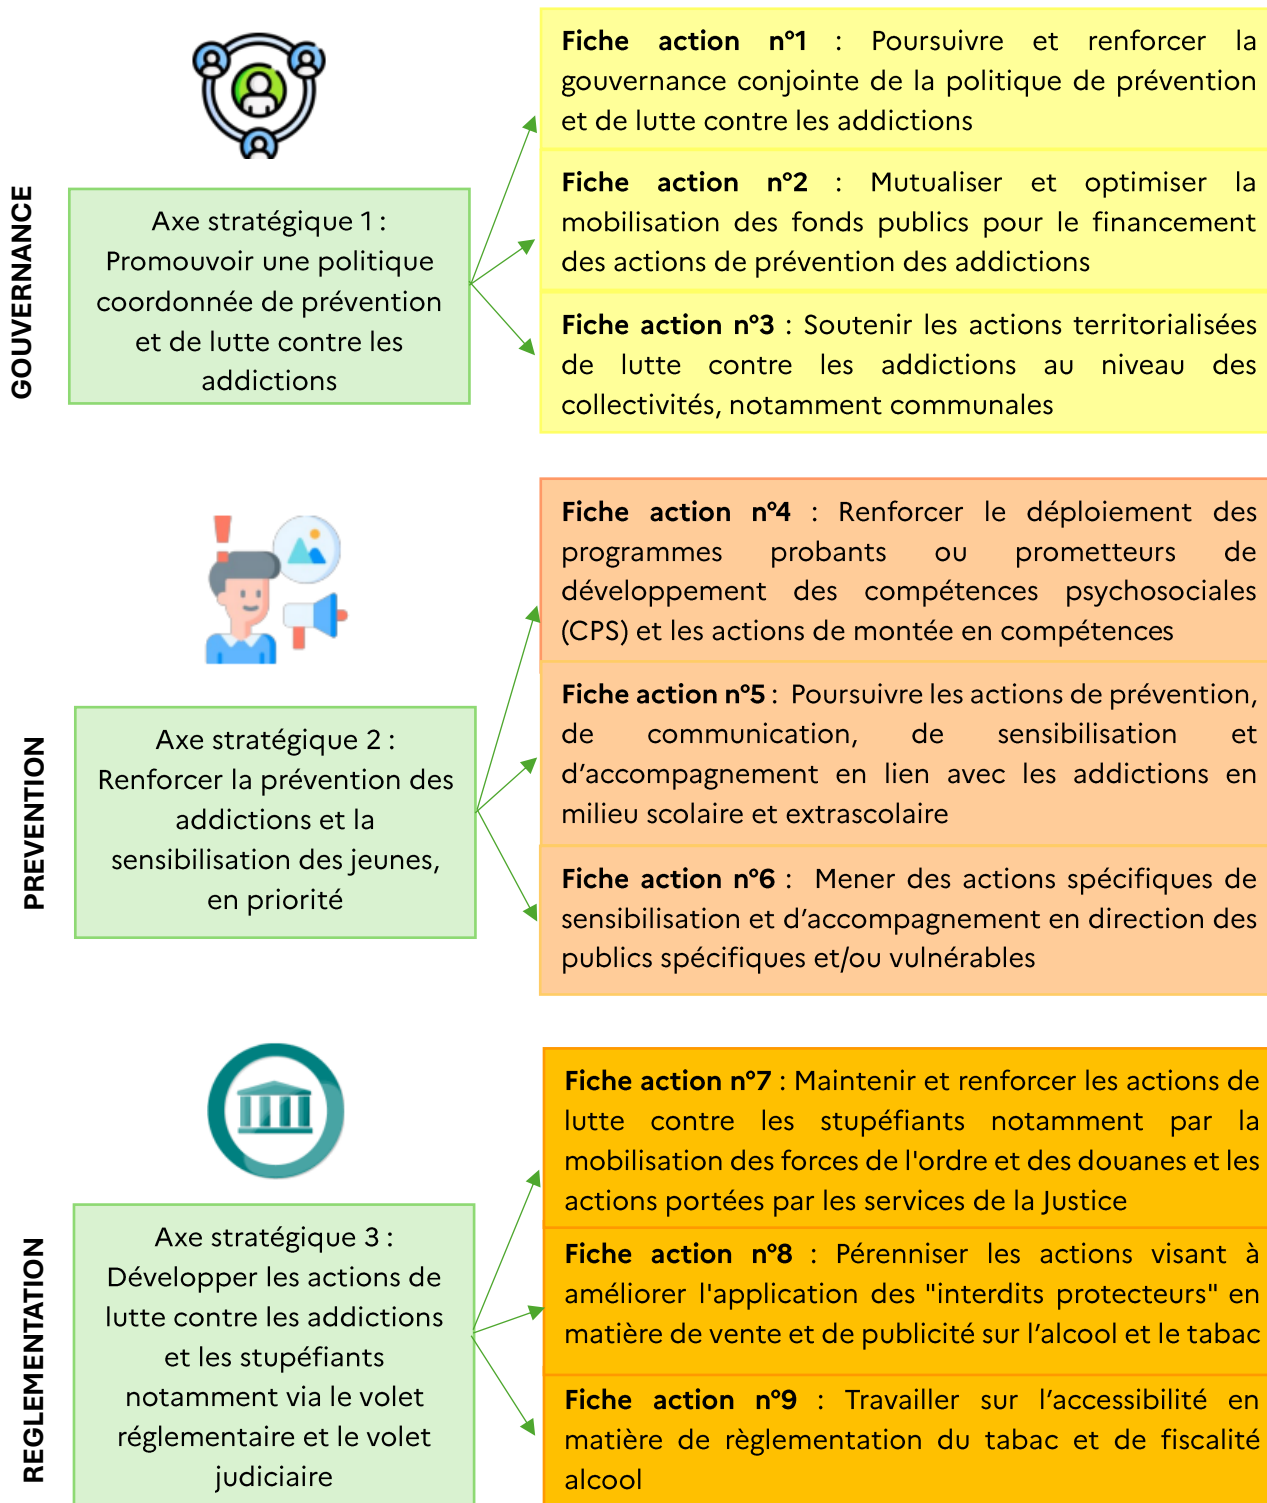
GOUVERNANCE

Axe stratégique 1 : Promouvoir une politique coordonnée de prévention et de lutte contre les addictions

Fiche action n°1 : Poursuivre et renforcer la gouvernance conjointe de la politique de prévention et de lutte contre les addictions

Fiche action n°2 : Mutualiser et optimiser la mobilisation des fonds publics pour le financement des actions de prévention des addictions

Fiche action n°3 : Soutenir les actions territorialisées de lutte contre les addictions au niveau des collectivités, notamment communales

PREVENTION

Axe stratégique 2 : Renforcer la prévention des addictions et la sensibilisation des jeunes, en priorité

Fiche action n°4 : Renforcer le déploiement des programmes probants ou prometteurs de développement des compétences psychosociales (CPS) et les actions de montée en compétences

Fiche action n°5 : Poursuivre les actions de prévention, de communication, de sensibilisation et d'accompagnement en lien avec les addictions en milieu scolaire et extrascolaire

Fiche action n°6 : Mener des actions spécifiques de sensibilisation et d'accompagnement en direction des publics spécifiques et/ou vulnérables

REGLEMENTATION

Axe stratégique 3 : Développer les actions de lutte contre les addictions et les stupéfiants notamment via le volet réglementaire et le volet judiciaire

Fiche action n°7 : Maintenir et renforcer les actions de lutte contre les stupéfiants notamment par la mobilisation des forces de l'ordre et des douanes et les actions portées par les services de la Justice

Fiche action n°8 : Pérenniser les actions visant à améliorer l'application des "interdits protecteurs" en matière de vente et de publicité sur l'alcool et le tabac

Fiche action n°9 : Travailler sur l'accessibilité en matière de règlementation du tabac et de fiscalité alcool